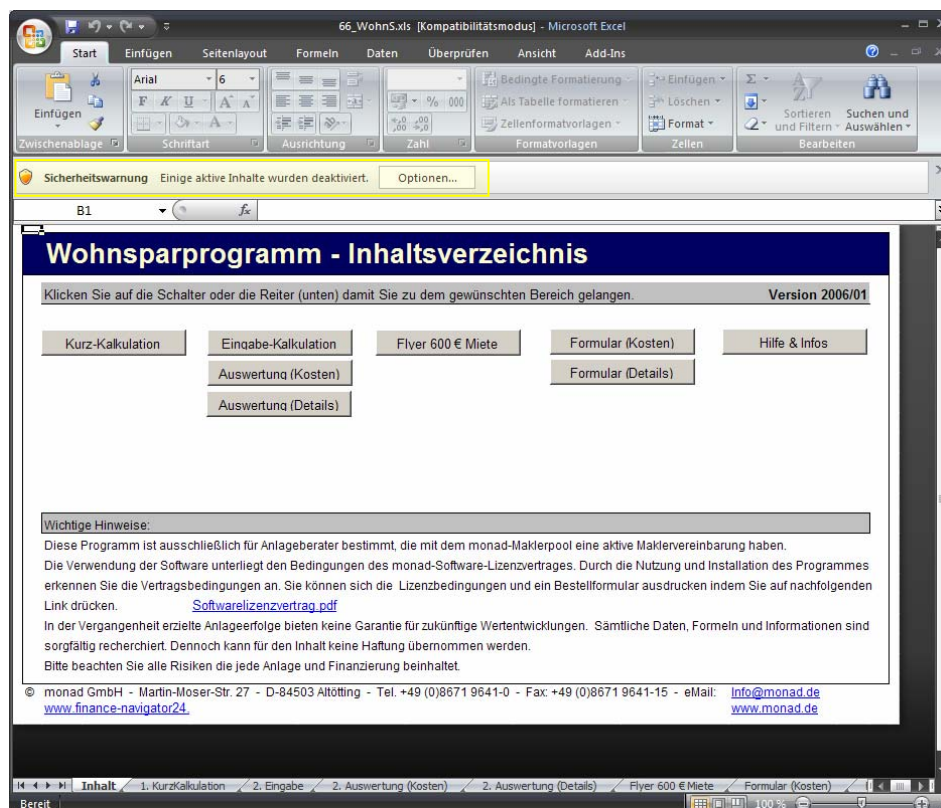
66_WohnS.xls [Kompatibilitätsmodus] - Microsoft Excel

Start Einfügen Seitenlayout Formeln Daten Überprüfen Ansicht Add-Ins

Einfügen
Arial 6
F K U A A
% 000
,00 ,00
Bedingte Formatierung
Als Tabelle formatieren
Zellenformatvorlagen
Einfügen
Löschen
Format
Σ
Sortieren und Filtern
Suchen und Auswählen
Zwischenablage Schriftart Ausrichtung Zahl Formatvorlagen Zellen Bearbeiten

Sicherheitswarnung Einige aktive Inhalte wurden deaktiviert. Optionen...

B1 $f_x$

Wohnsparprogramm - Inhaltsverzeichnis

Klicken Sie auf die Schalter oder die Reiter (unten) damit Sie zu dem gewünschten Bereich gelangen. Version 2006/01

Kurz-Kalkulation
Eingabe-Kalkulation
Auswertung (Kosten)
Auswertung (Details)
Flyer 600 € Miete
Formular (Kosten)
Formular (Details)
Hilfe & Infos

Wichtige Hinweise:
Diese Programm ist ausschließlich für Anlageberater bestimmt, die mit dem monad-Maklerpool eine aktive Maklervereinbarung haben.
Die Verwendung der Software unterliegt den Bedingungen des monad-Software-Lizenzvertrages. Durch die Nutzung und Installation des Programmes erkennen Sie die Vertragsbedingungen an. Sie können sich die Lizenzbedingungen und ein Bestellformular ausdrucken indem Sie auf nachfolgenden Link drücken. Softwarelizenzvertrag.pdf
In der Vergangenheit erzielte Anlageerfolge bieten keine Garantie für zukünftige Wertentwicklungen. Sämtliche Daten, Formeln und Informationen sind sorgfältig recherchiert. Dennoch kann für den Inhalt keine Haftung übernommen werden.
Bitte beachten Sie alle Risiken die jede Anlage und Finanzierung beinhaltet.

© monad GmbH - Martin-Moser-Str. 27 - D-84503 Altötting - Tel. +49 (0)8671 9641-0 - Fax: +49 (0)8671 9641-15 - eMail: Info@monad.de
www.finance-navigator24. www.monad.de

Inhalt 1. KurzKalkulation 2. Eingabe 2. Auswertung (Kosten) 2. Auswertung (Details) Flyer 600 € Miete Formular (Kosten)
Bereit 100 %